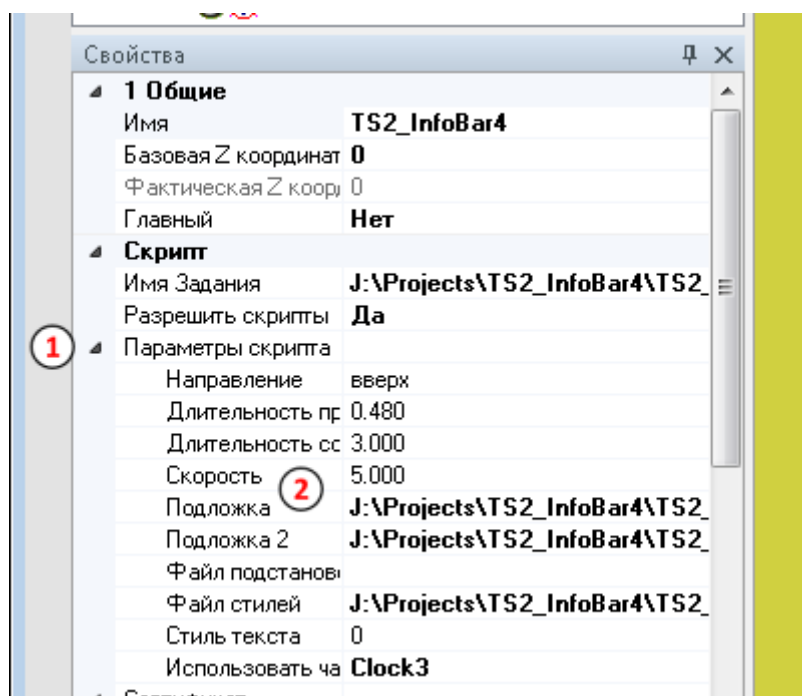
Свойства

| | |
|---|---|
| 1 Общие | |
| Имя | TS2_InfoBar4 |
| Базовая Z координат | 0 |
| Фактическая Z коорд | 0 |
| Главный | Нет |
| Скрипт | |
| Имя Задания | J:\Projects\TS2_InfoBar4\TS2_ |
| Разрешить скрипты | Да |
| Параметры скрипта | |
| Направление | вверх |
| Длительность пр | 0.480 |
| Длительность сс | 3.000 |
| Скорость | 5.000 |
| Подложка | J:\Projects\TS2_InfoBar4\TS2_ |
| Подложка 2 | J:\Projects\TS2_InfoBar4\TS2_ |
| Файл подстанов | |
| Файл стилей | J:\Projects\TS2_InfoBar4\TS2_ |
| Стиль текста | 0 |
| Использовать ча | Clock3 |

1

2